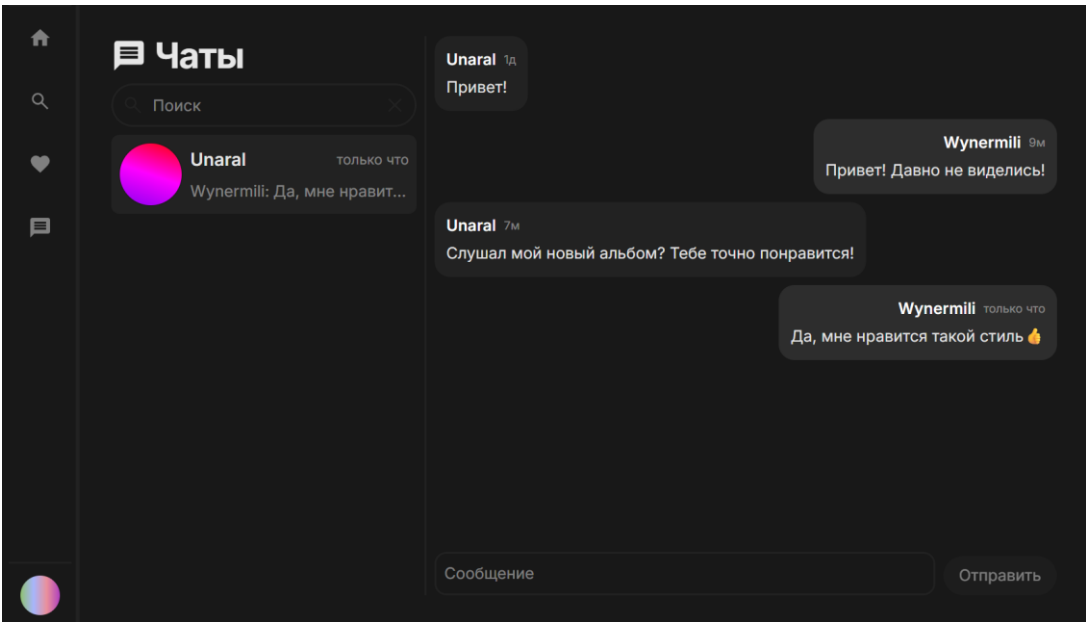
Чаты

Поиск

Unaral только что
Wynermili: Да, мне нравит...

Unaral 1д
Привет!

Wynermili 9м
Привет! Давно не виделись!

Unaral 7м
Слушал мой новый альбом? Тебе точно понравится!

Wynermili только что
Да, мне нравится такой стиль 👍

Сообщение

Отправить